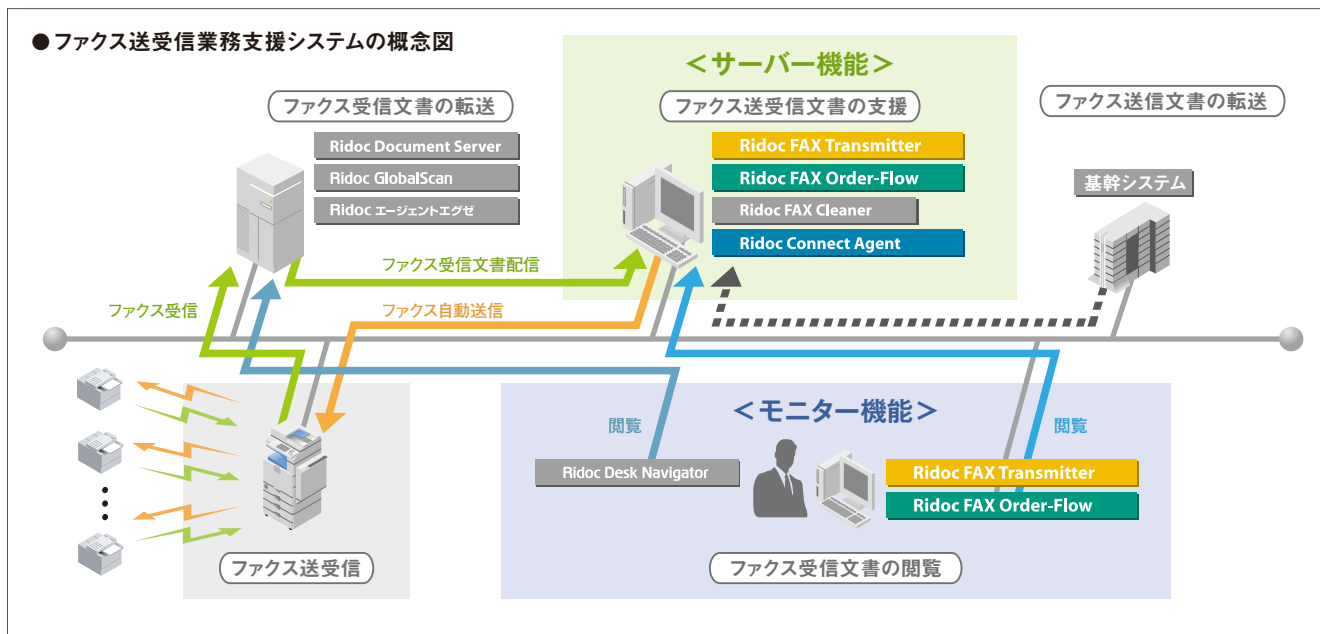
● ファクス送受信業務支援システムの概念図

ファクス受信文書の転送

Ridoc Document Server

Ridoc GlobalScan

Ridoc エージェントエグゼ

＜サーバー機能＞

ファクス送受信文書の支援

Ridoc FAX Transmitter

Ridoc FAX Order-Flow

Ridoc FAX Cleaner

Ridoc Connect Agent

ファクス送信文書の転送

基幹システム

ファクス受信文書配信

ファクス受信

ファクス自動送信

閲覧

＜モニター機能＞

閲覧

Ridoc Desk Navigator

Ridoc FAX Transmitter

Ridoc FAX Order-Flow

ファクス送受信

ファクス受信文書の閲覧